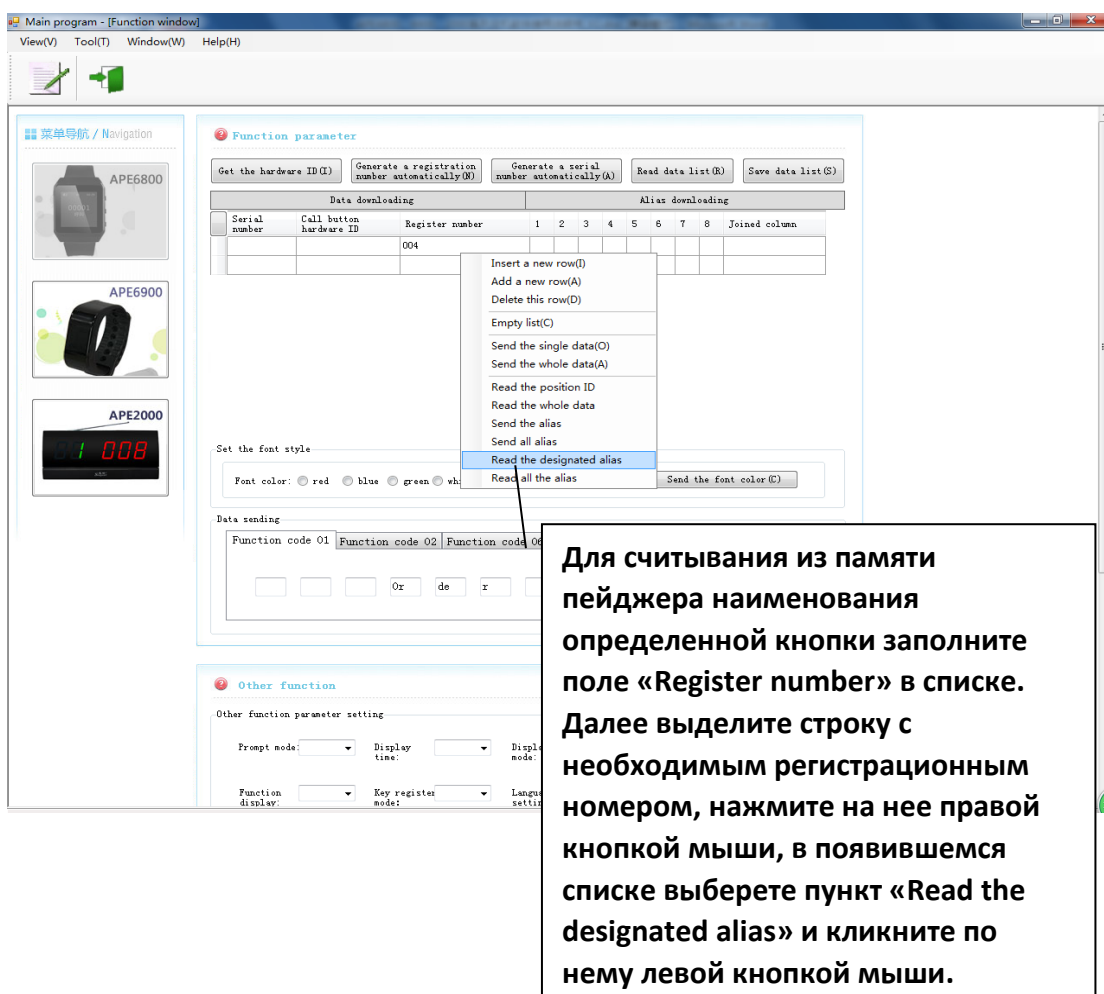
Main program - [Function window]

View(V) Tool(T) Window(W) Help(H)

菜单导航 / Navigation

APE6800

APE6900

APE2000

1 008

Function parameter

Get the hardware ID(I)

Generate a registration number automatically(N)

Generate a serial number automatically(A)

Read data list(R)

Save data list(S)

| Data downloading | | | Alias downloading | | | | | | | | |
|---|---|---|---|---|---|---|---|---|---|---|---|
| Serial number | Call button hardware ID | Register number | 1 | 2 | 3 | 4 | 5 | 6 | 7 | 8 | Joined column |
| | | 004 | | | | | | | | | |
| | | | | | | | | | | | |

Insert a new row(I)
Add a new row(A)
Delete this row(D)
Empty list(C)
Send the single data(O)
Send the whole data(A)
Read the position ID
Read the whole data
Send the alias
Send all alias
Read the designated alias
Read all the alias

Set the font style

Font color: red blue green wh

Send the font color(C)

Data sending

Function code 01 Function code 02 Function code 0

Or de r

Other function

Other function parameter setting

Prompt mode:
Display time:
Displ mode:
Function display:
Key register mode:
Langu settin

Для считывания из памяти пейджера наименования определенной кнопки заполните поле «Register number» в списке. Далее выделите строку с необходимым регистрационным номером, нажмите на нее правой кнопкой мыши, в появившемся списке выберете пункт «Read the designated alias» и кликните по нему левой кнопкой мыши.